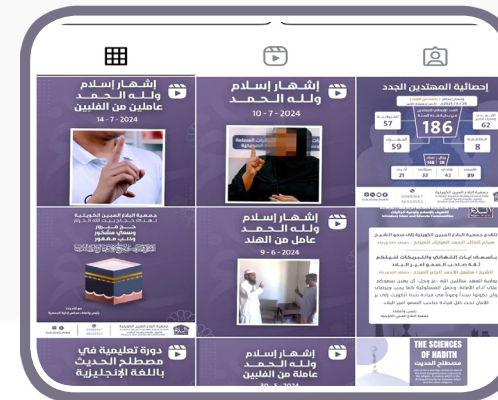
إشهار إسلام ولله الحمد عاملين من الفلبين
14 - 7 - 2024

إشهار إسلام ولله الحمد
10 - 7 - 2024

إحصائية المهتدين الجدد
186
57
62
59
8

إشهار إسلام ولله الحمد عامل من الهند
9 - 6 - 2024

جمعية النجاة الخيرية الكويتية
حج مبرور وسعي مشكور وذنب مغفور

دورة تعليمية في مصطلح الحديث باللغة الإنجليزية

إشهار إسلام ولله الحمد عاملة من الفلبين

THE SCIENCES OF HADITH